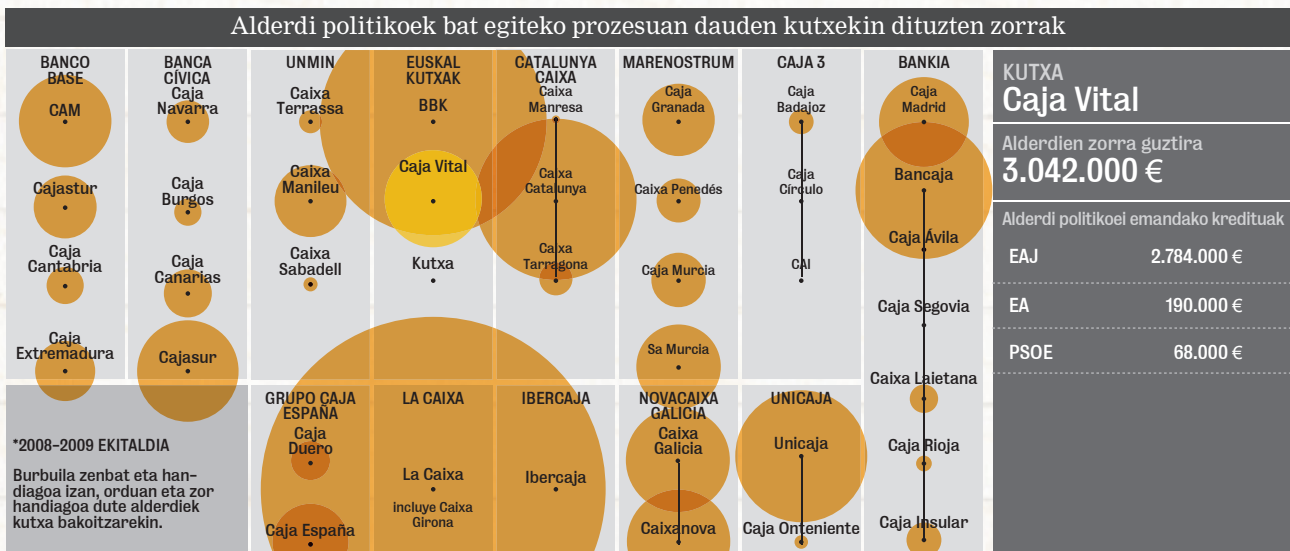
Alderdi politikoek bat egiteko prozesuan dauden kutxekin dituzten zorrak

BANCO BASE
CAM
Cajastur
Caja Cantabria
Caja Extremadura

BANCA CÍVICA
Caja Navarra
Caja Burgos
Caja Canarias
Cajasur

UNMIN
Caixa Terrassa
Caixa Manileu
Caixa Sabadell

EUSKAL KUTXAK
BBK
Caja Vital
Kutxa

CATALUNYA CAIXA
Caixa Manresa
Caixa Catalunya
Caixa Tarragona

MARENOSTRUM
Caja Granada
Caixa Penedés
Caja Murcia
Sa Murcia

CAJA 3
Caja Badajoz
Caja Círculo
CAI

BANKIA
Caja Madrid
Bancaja
Caja Ávila
Caja Segovia
Caixa Laietana
Caja Rioja
Caja Insular

KUTXA
Caja Vital

Alderdien zorra guztira
3.042.000 €

Alderdi politikoei emandako kredituak
| EAJ | 2.784.000 € |
|---|---|
| EA | 190.000 € |
| PSOE | 68.000 € |

*2008-2009 EKITALDIA

Burbuila zenbat eta handiagoa izan, orduan eta zor handiagoa dute alderdiek kutxa bakoitzarekin.

GRUPO CAJA ESPAÑA
Caja Duero
Caja España

LA CAIXA
La Caixa
incluye Caixa Girona

IBERCAJA
Ibercaja

NOVACAIXA GALICIA
Caixa Galicia
Caixanova

UNICAJA
Unicaja
Caja Onteniente